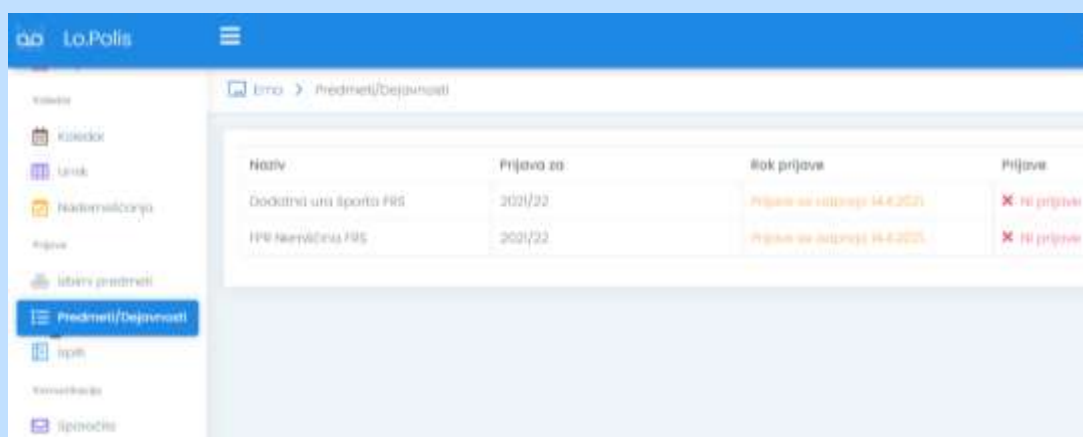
Lo.Polis

Koledar

Koledar

Urnik

Nadomeščanja

Prijave

Izbirni predmeti

Predmeti/Dejavnosti

Izpiti

Komunikacija

Sporočila

Ema > Predmeti/Dejavnosti

| Naziv | Prijava za | Rok prijave | Prijave |
|---|---|---|---|
| Dodatna ura športa FRS | 2021/22 | Prijava se zapre 14.4.2021 | ✖ Ni prijave |
| FPR Nemščina FRS | 2021/22 | Prijava se zapre 14.4.2021 | ✖ Ni prijave |